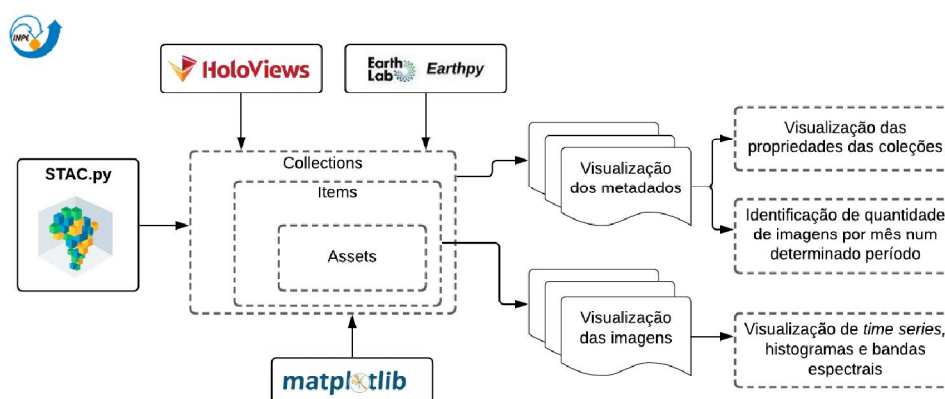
INPE

HoloViews

Earth Lab Earthpy

STAC.py

Collections

Items

Assets

Visualização dos metadados

Visualização das propriedades das coleções

Identificação de quantidade de imagens por mês num determinado período

Visualização das imagens

Visualização de *time series*, histogramas e bandas espectrais

matplotlib